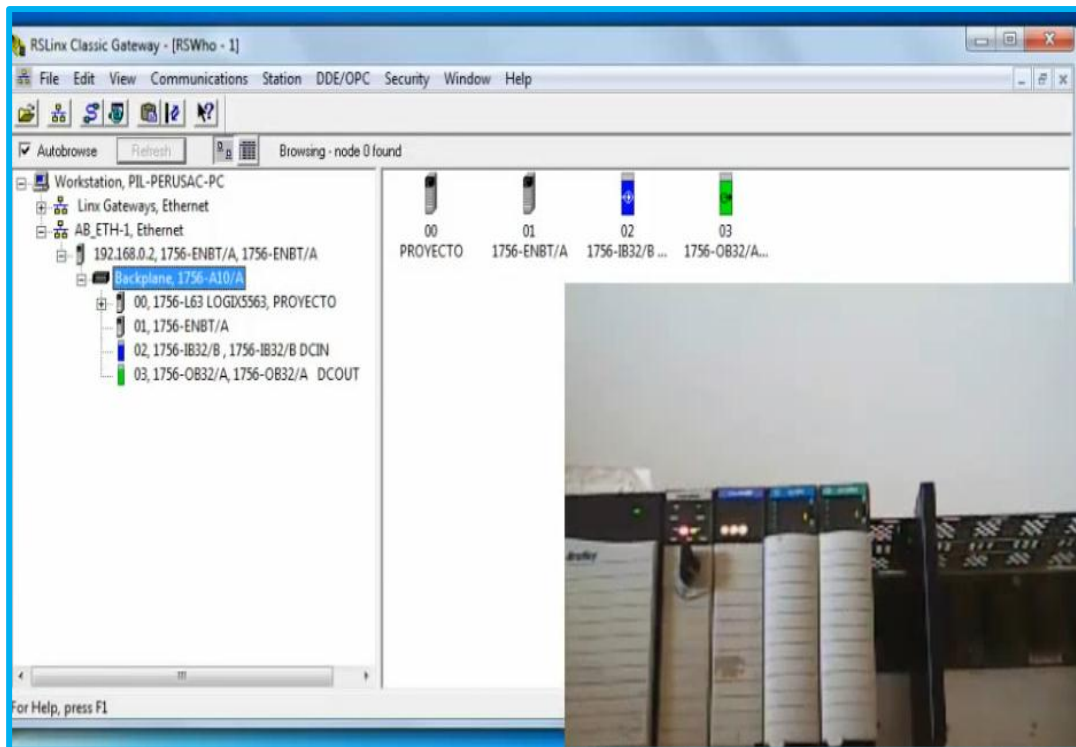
RSLinx Classic Gateway - [RSWho - 1]

File Edit View Communications Station DDE/OPC Security Window Help

Autobrowse Refresh Browsing - node 0 found

Workstation, PIL-PERUSAC-PC
Linx Gateways, Ethernet
AB_ETH-1, Ethernet
192.168.0.2, 1756-ENBT/A, 1756-ENBT/A
Backplane, 1756-A10/A
00, 1756-L63 LOGIX5563, PROYECTO
01, 1756-ENBT/A
02, 1756-IB32/B , 1756-IB32/B DCIN
03, 1756-OB32/A, 1756-OB32/A DCOUT

00
PROYECTO

01
1756-ENBT/A

02
1756-IB32/B ...

03
1756-OB32/A...

For Help, press F1